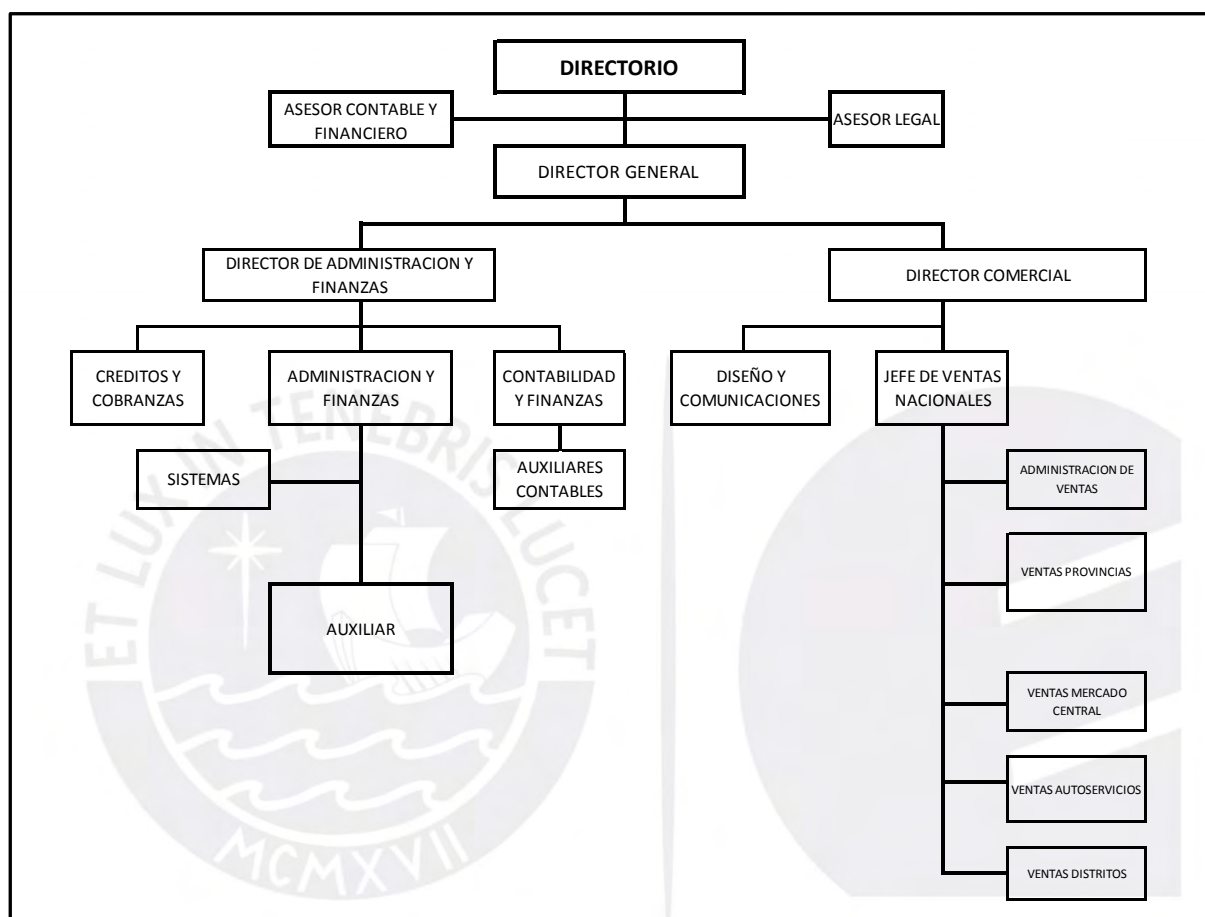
DIRECTORIO

ASESOR CONTABLE Y FINANCIERO

ASESOR LEGAL

DIRECTOR GENERAL

DIRECTOR DE ADMINISTRACION Y FINANZAS

DIRECTOR COMERCIAL

CREDITOS Y COBRANZAS

ADMINISTRACION Y FINANZAS

CONTABILIDAD Y FINANZAS

DISEÑO Y COMUNICACIONES

JEFE DE VENTAS NACIONALES

SISTEMAS

AUXILIARES CONTABLES

ADMINISTRACION DE VENTAS

VENTAS PROVINCIAS

AUXILIAR

VENTAS MERCADO CENTRAL

VENTAS AUTOSERVICIOS

VENTAS DISTRITOS

ET LUX IN TENEBRIS LUCET

MCMXVII